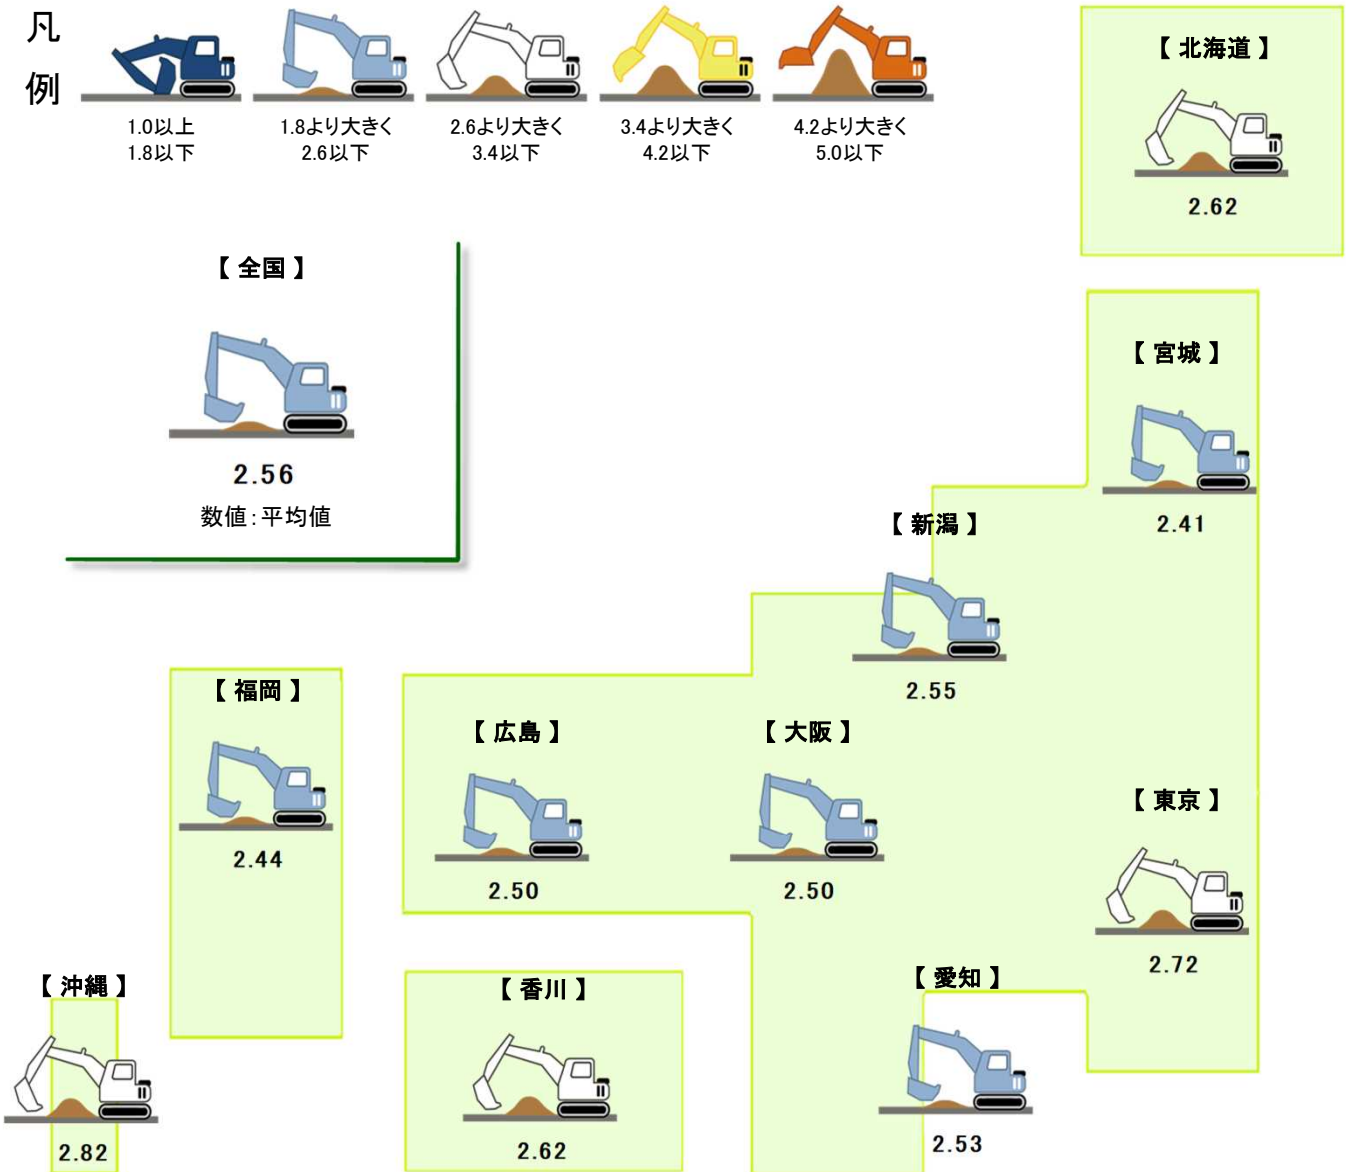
凡例

1.0以上
1.8以下

1.8より大きく
2.6以下

2.6より大きく
3.4以下

3.4より大きく
4.2以下

4.2より大きく
5.0以下

【 北海道 】
2.62

【 全国 】
2.56
数値：平均値

【 宮城 】
2.41

【 新潟 】
2.55

【 福岡 】
2.44

【 広島 】
2.50

【 大阪 】
2.50

【 東京 】
2.72

【 沖縄 】
2.82

【 香川 】
2.62

【 愛知 】
2.53